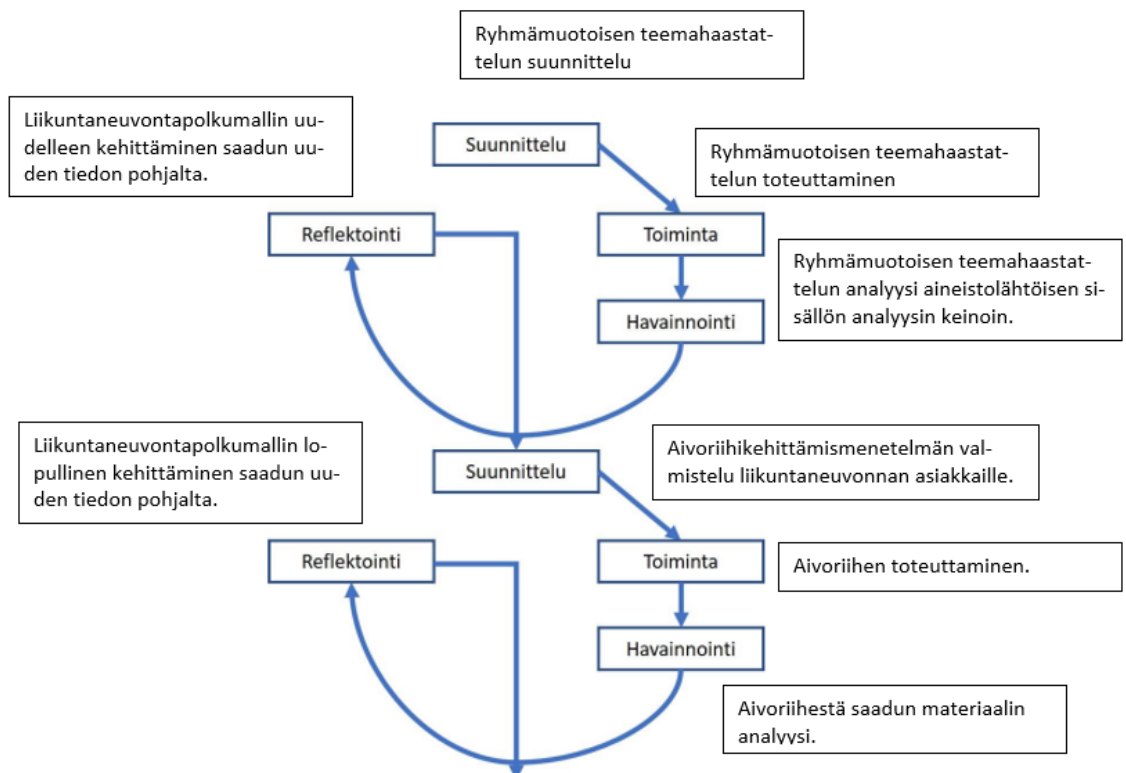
Ryhmämuotoisen teemahaastattelun suunnittelu

Liikuntaneuvontapolkumallin uudelleen kehittäminen saadun uuden tiedon pohjalta.

Suunnittelu

Ryhmämuotoisen teemahaastattelun toteuttaminen

Reflektointi

Toiminta

Ryhmämuotoisen teemahaastattelun analyysi aineistolähtöisen sisällön analyysin keinoin.

Havainnointi

Liikuntaneuvontapolkumallin lopullinen kehittäminen saadun uuden tiedon pohjalta.

Aivoriihikehittämismenetelmän valmistelu liikuntaneuvonnan asiakkaille.

Suunnittelu

Reflektointi

Toiminta

Aivoriihen toteuttaminen.

Havainnointi

Aivoriihestä saadun materiaalin analyysi.